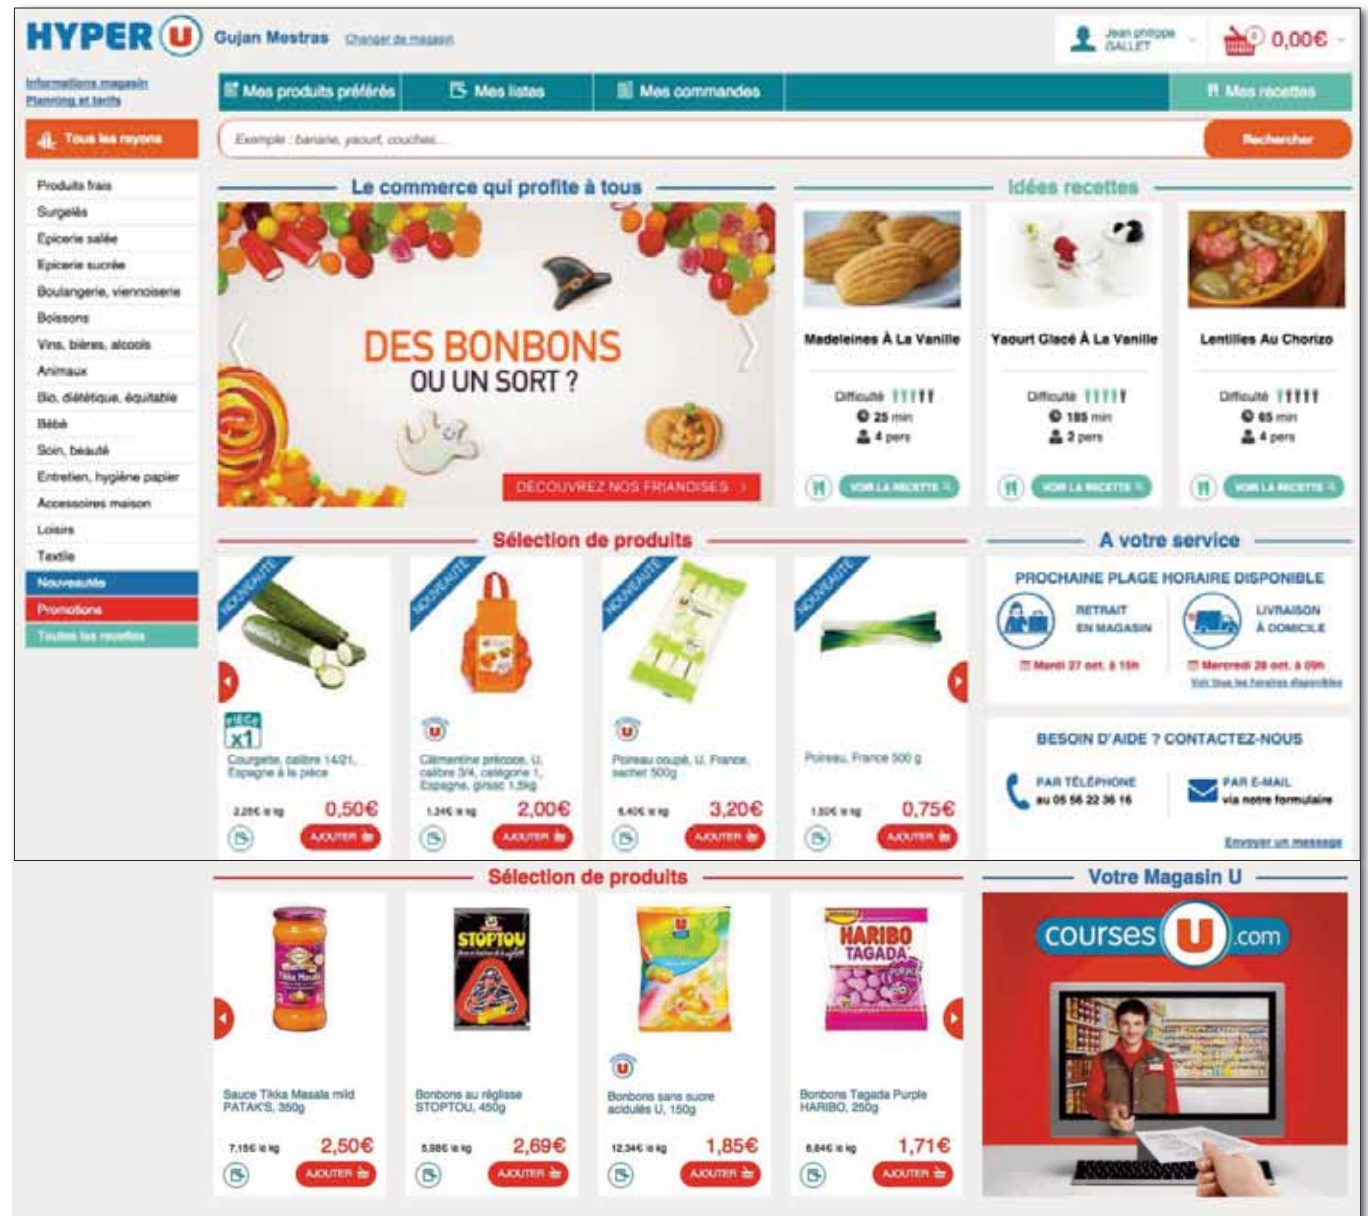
HYPER U Gujan Mestras Changer de magasin

Jean philippe GALLET 0,00€

Informations magasin
Planning et tarifs

Mes produits préférés | Mes listes | Mes commandes | Mes recettes

Tous les rayons

Exemple : banane, yaourt, couches... Rechercher

Produits frais
Surgelés
Epicerie salée
Epicerie sucrée
Boulangerie, viennoiserie
Boissons
Vins, bières, alcools
Animaux
Bio, diététique, équitable
Bébé
Soin, beauté
Entretien, hygiène papier
Accessoires maison
Loisirs
Textile
Nouveautés
Promotions
Toutes les recettes

Le commerce qui profite à tous

DES BONBONS OU UN SORT ?

DÉCOUVREZ NOS FRIANDISES

Idées recettes

Madeleines À La Vanille
Difficulté
25 min
4 pers
VOIR LA RECETTE

Yaourt Glacé À La Vanille
Difficulté
185 min
2 pers
VOIR LA RECETTE

Lentilles Au Chorizo
Difficulté
65 min
4 pers
VOIR LA RECETTE

Sélection de produits

NOUVEAUTÉ
PIÈCE x1
Courgette, calibre 14/21, Espagne à la pièce
2,28€ le kg 0,50€
AJOUTER

NOUVEAUTÉ
Clémentine précoce, U, calibre 3/4, catégorie 1, Espagne, girsac 1,5kg
1,34€ le kg 2,00€
AJOUTER

NOUVEAUTÉ
Poireau coupé, U, France, sachet 500g
6,40€ le kg 3,20€
AJOUTER

NOUVEAUTÉ
Poireau, France 500 g
1,50€ le kg 0,75€
AJOUTER

A votre service

PROCHAINE PLAGE HORAIRE DISPONIBLE
RETRAIT EN MAGASIN
Mardi 27 oct. à 15h
LIVRAISON À DOMICILE
Mercredi 28 oct. à 09h
Voir tous les horaires disponibles

BESOIN D'AIDE ? CONTACTEZ-NOUS
PAR TÉLÉPHONE au 05 56 22 36 16
PAR E-MAIL via notre formulaire
Envoyer un message

Sélection de produits

Sauce Tikka Masala mild PATAK'S, 350g
7,15€ le kg 2,50€
AJOUTER

STOPTOU
Bonbons au réglisse STOPTOU, 450g
5,98€ le kg 2,69€
AJOUTER

Bonbons sans sucre acidulés U, 150g
12,34€ le kg 1,85€
AJOUTER

HARIBO TAGADA
Bonbons Tagada Purple HARIBO, 250g
6,84€ le kg 1,71€
AJOUTER

Votre Magasin U

courses U .com